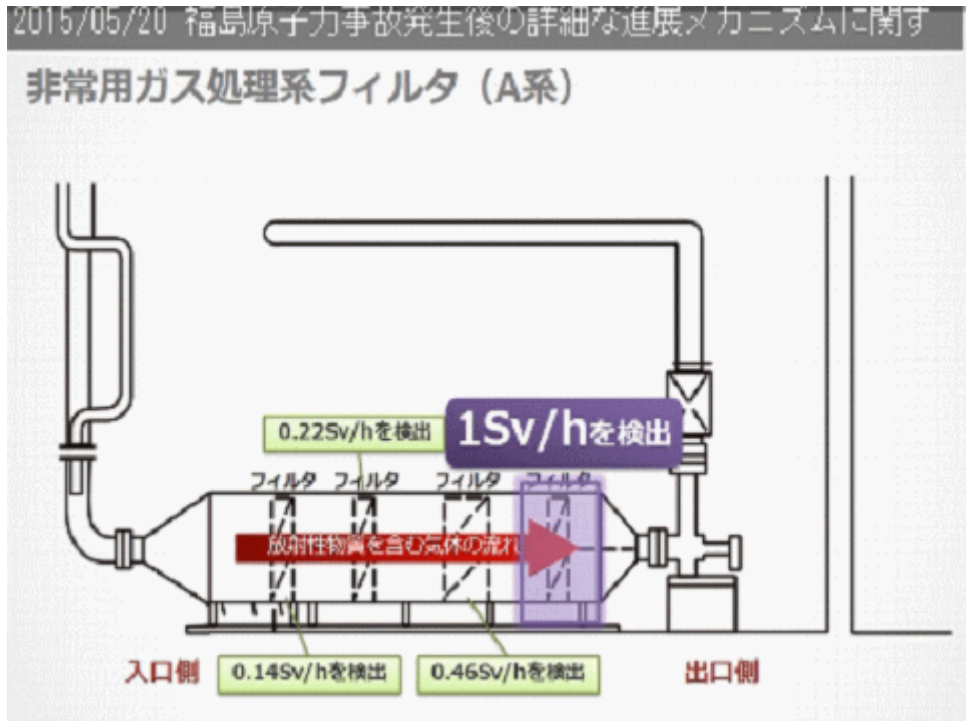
2015/05/20 福島原子力事故発生後の詳細な進展メカニズムに関す

非常用ガス処理系フィルタ（A系）

0.22Sv/hを検出

1Sv/hを検出

フィルタ フィルタ フィルタ フィルタ

放射性物質を含む気体の流れ

入口側

0.14Sv/hを検出

0.46Sv/hを検出

出口側